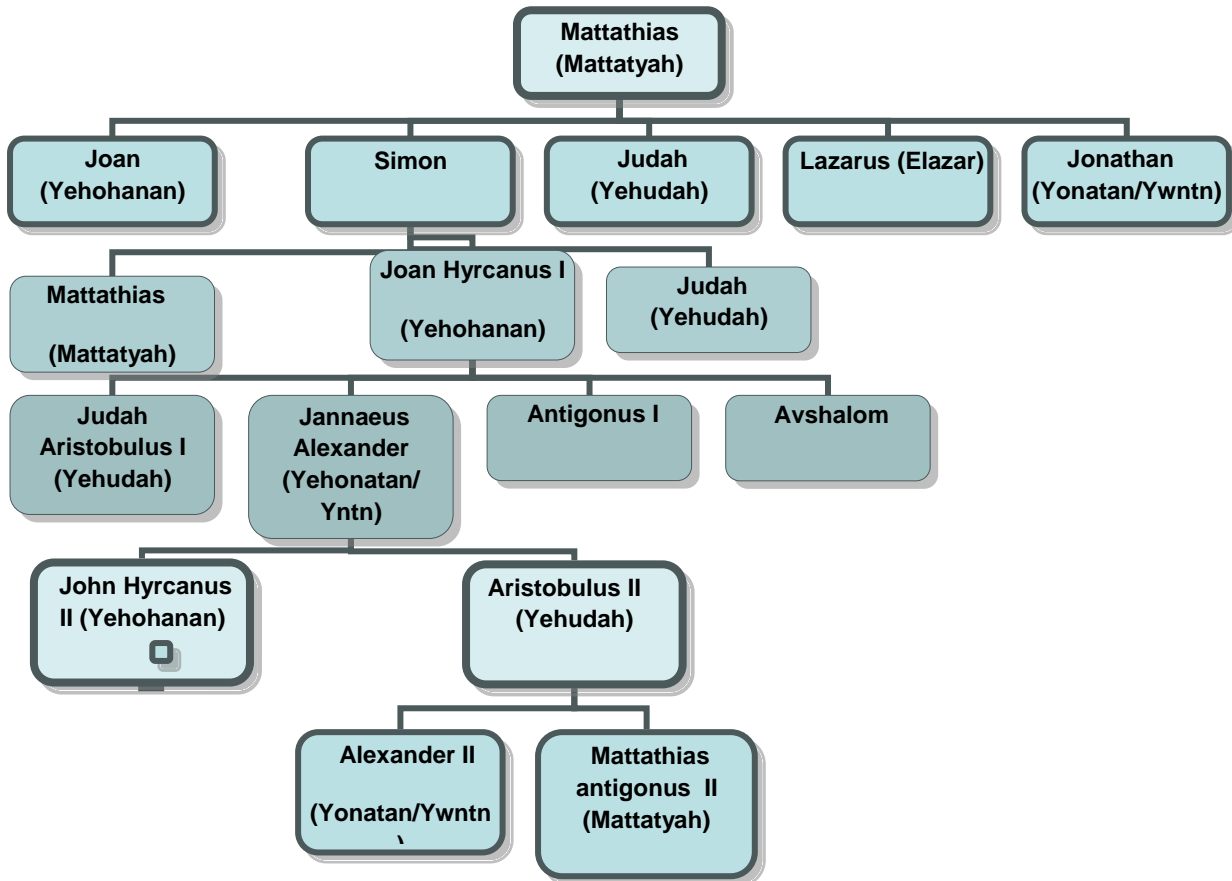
Mattathias (Mattatyah)

Joan (Yehohanan)

Simon

Judah (Yehudah)

Lazarus (Elazar)

Jonathan (Yonatan/Ywntn)

Mattathias

(Mattatyah)

Joan Hyrcanus I

(Yehohanan)

Judah (Yehudah)

Judah Aristobulus I (Yehudah)

Jannaeus Alexander (Yehonatan/ Yntn)

Antigonus I

Avshalom

John Hyrcanus II (Yehohanan)

Aristobulus II (Yehudah)

Alexander II

(Yonatan/Ywntn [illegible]

Mattathias antigonus II (Mattatyah)